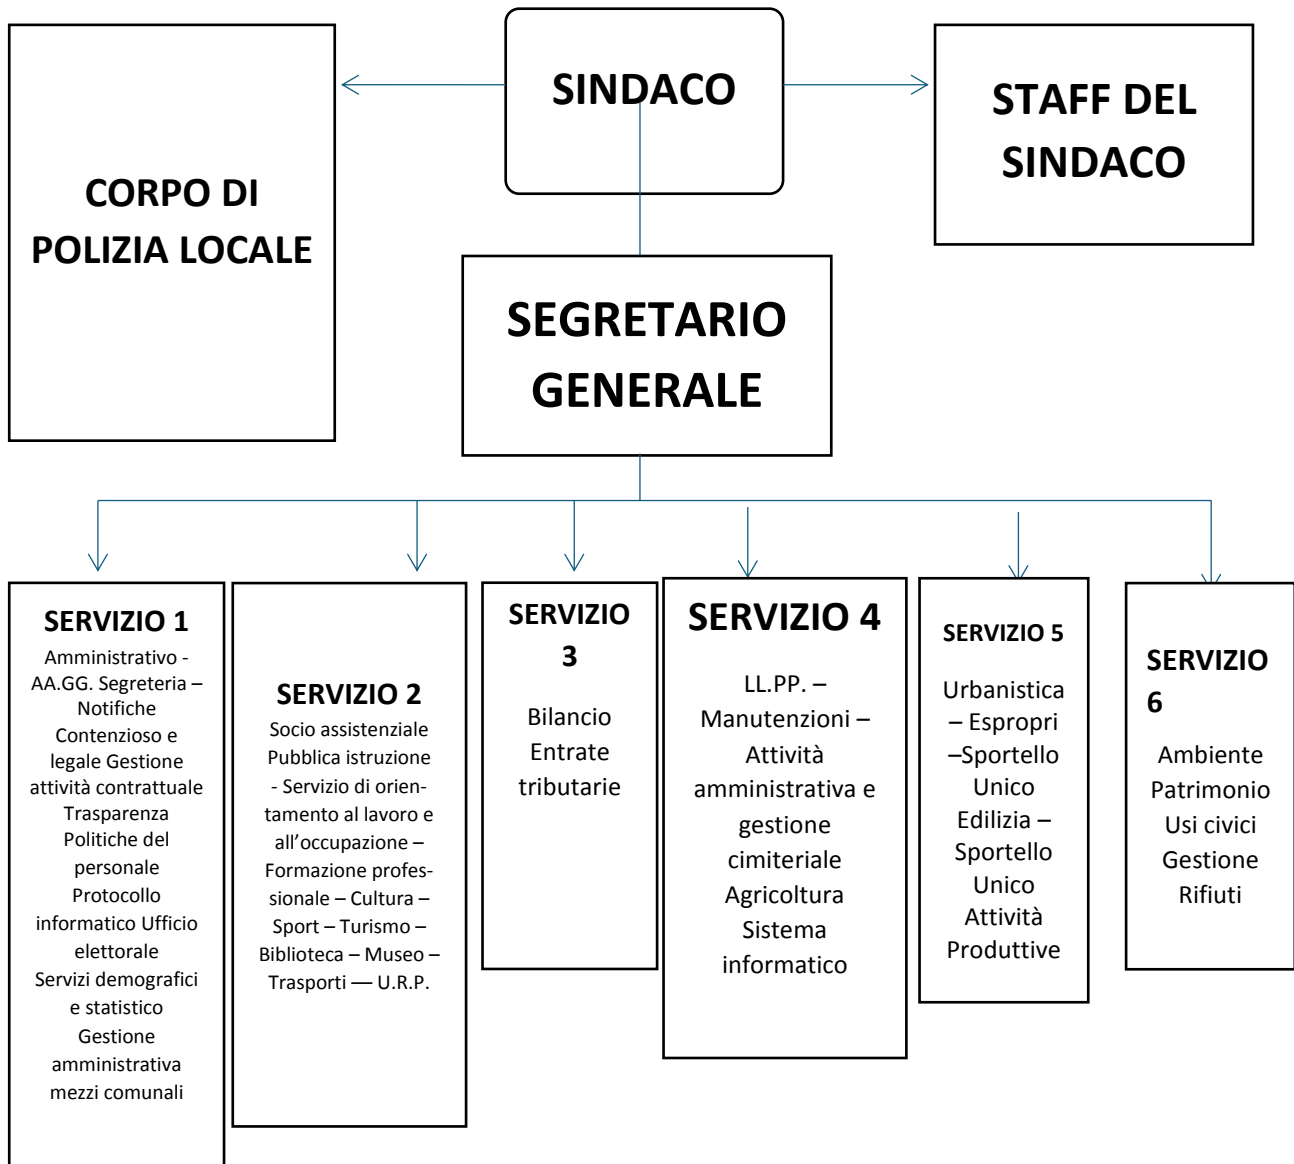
SINDACO

CORPO DI POLIZIA LOCALE

STAFF DEL SINDACO

SEGRETARIO GENERALE

SERVIZIO 1
Amministrativo - AA.GG. Segreteria – Notifiche Contenzioso e legale Gestione attività contrattuale Trasparenza Politiche del personale Protocollo informatico Ufficio elettorale Servizi demografici e statistico Gestione amministrativa mezzi comunali

SERVIZIO 2
Socio assistenziale Pubblica istruzione - Servizio di orientamento al lavoro e all’occupazione – Formazione professionale – Cultura – Sport – Turismo – Biblioteca – Museo – Trasporti — U.R.P.

SERVIZIO 3
Bilancio Entrate tributarie

SERVIZIO 4
LL.PP. – Manutenzioni – Attività amministrativa e gestione cimiteriale Agricoltura Sistema informatico

SERVIZIO 5
Urbanistica – Espropri –Sportello Unico Edilizia – Sportello Unico Attività Produttive

SERVIZIO 6
Ambiente Patrimonio Usi civici Gestione Rifiuti